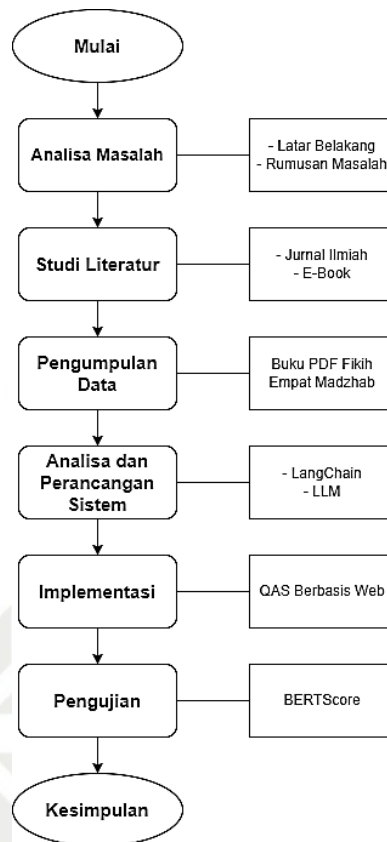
Mulai

Analisa Masalah

- Latar Belakang
- Rumusan Masalah

Studi Literatur

- Jurnal Ilmiah
- E-Book

Pengumpulan Data

Buku PDF Fikih Empat Madzhab

Analisa dan Perancangan Sistem

- LangChain
- LLM

Implementasi

QAS Berbasis Web

Pengujian

BERTScore

Kesimpulan